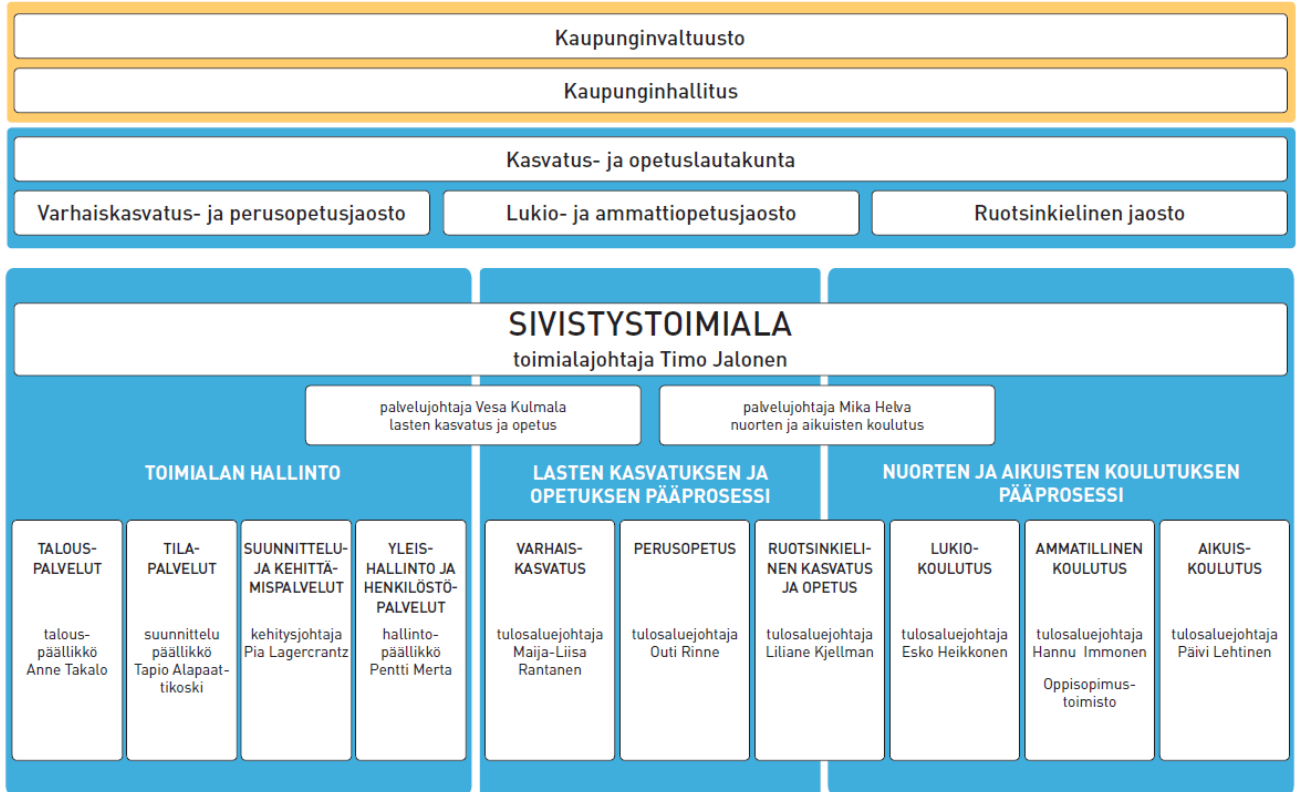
Kaupunginvaltuusto

Kaupunginhallitus

Kasvatus- ja opetuslautakunta

Varhaiskasvatus- ja perusopetusjaosto

Lukio- ja ammattiopetusjaosto

Ruotsinkielinen jaosto

SIVISTYSTOIMIALA
toimialajohtaja Timo Jalonen

palvelujohtaja Vesa Kulmala
lasten kasvatus ja opetus

palvelujohtaja Mika Helva
nuorten ja aikuisten koulutus

TOIMIALAN HALLINTO

LASTEN KASVATUKSEN JA OPETUKSEN PÄÄPROSESSI

NUORTEN JA AIKUISTEN KOULUTUKSEN PÄÄPROSESSI

TALOUSPALVELUT
talouspäällikkö Anne Takalo

TILAPALVELUT
suunnittelu päällikkö Tapio Alapaattikoski

SUUNNITTELU- JA KEHITTÄMISPALVELUT
kehitysjohtaja Pia Lagercrantz

YLEISHALLINTO JA HENKILÖSTÖPALVELUT
hallintopäällikkö Pentti Merta

VARHAISKASVATUS
tulosaluejohtaja Maija-Liisa Rantanen

PERUSOPETUS
tulosaluejohtaja Outi Rinne

RUOTSINKIELINEN KASVATUS JA OPETUS
tulosaluejohtaja Liliane Kjellman

LUKIOKOULUTUS
tulosaluejohtaja Esko Heikkonen

AMMATILLINEN KOULUTUS
tulosaluejohtaja Hannu Immonen
Oppisopimustoimisto

AIKUISKOULUTUS
tulosaluejohtaja Päivi Lehtinen